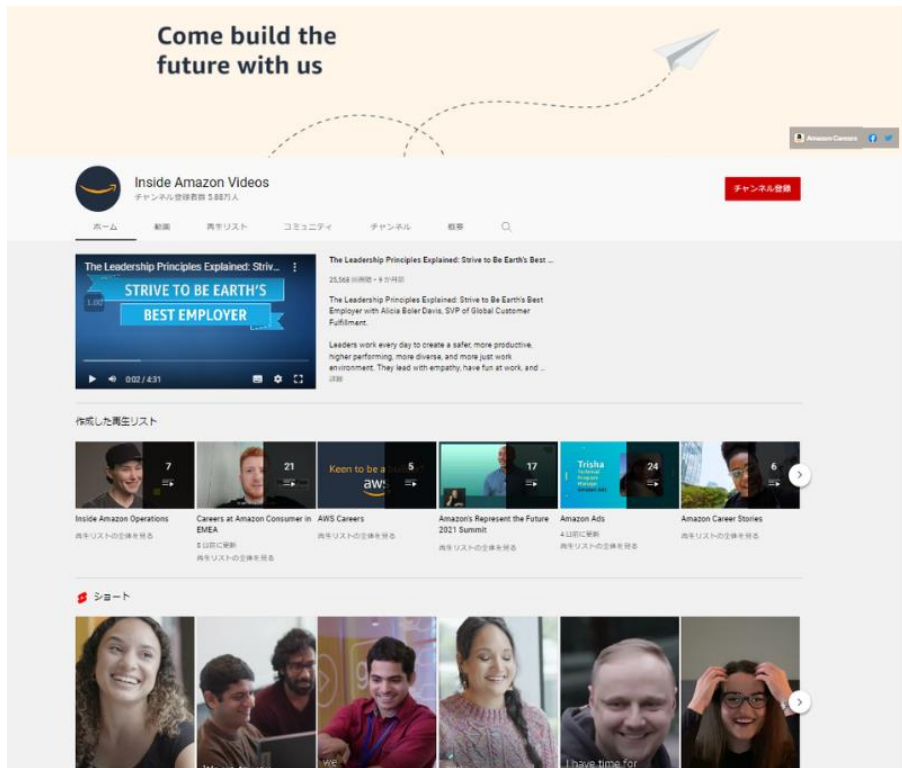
Come build the future with us

Amazon Careers

Inside Amazon Videos
チャンネル登録者数 5.88万人

チャンネル登録

ホーム 動画 再生リスト コミュニティ チャンネル 概要

The Leadership Principles Explained: Striv...

STRIVE TO BE EARTH'S BEST EMPLOYER

0:02 / 4:31

The Leadership Principles Explained: Strive to Be Earth's Best ...

25,568 回視聴 • 9 か月前

The Leadership Principles Explained: Strive to Be Earth's Best Employer with Alicia Boler Davis, SVP of Global Customer Fulfillment.

Leaders work every day to create a safer, more productive, higher performing, more diverse, and more just work environment. They lead with empathy, have fun at work, and ...
詳細

作成した再生リスト

7
Inside Amazon Operations
再生リストの全体を見る

21
Careers at Amazon Consumer in EMEA
5 日前に更新
再生リストの全体を見る

Keen to be a
aws
5
AWS Careers
再生リストの全体を見る

17
Amazon's Represent the Future 2021 Summit
再生リストの全体を見る

Trisha
24
Amazon Ads
4 日前に更新
再生リストの全体を見る

6
Amazon Career Stories
再生リストの全体を見る

ショート

we

I have time for